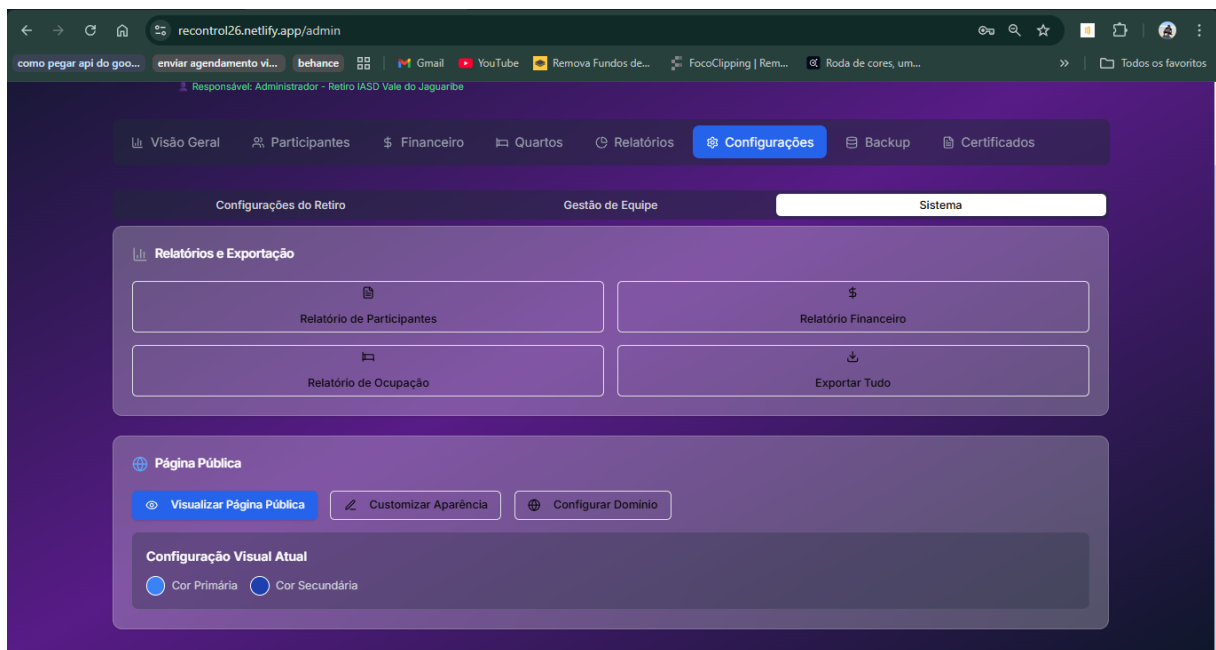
recontrol26.netlify.app/admin

como pegar api do goo... enviar agendamento vi... behance Gmail YouTube Remova Fundos de... FocoClipping | Rem... Roda de cores, um... Todos os favoritos

Responsável: Administrador - Retiro IASD Vale do Jaguaribe

Visão Geral Participantes Financeiro Quartos Relatórios Configurações Backup Certificados

Configurações do Retiro Gestão de Equipe Sistema

Relatórios e Exportação

Relatório de Participantes

Relatório Financeiro

Relatório de Ocupação

Exportar Tudo

Página Pública

Visualizar Página Pública Customizar Aparência Configurar Domínio

Configuração Visual Atual

Cor Primária Cor Secundária